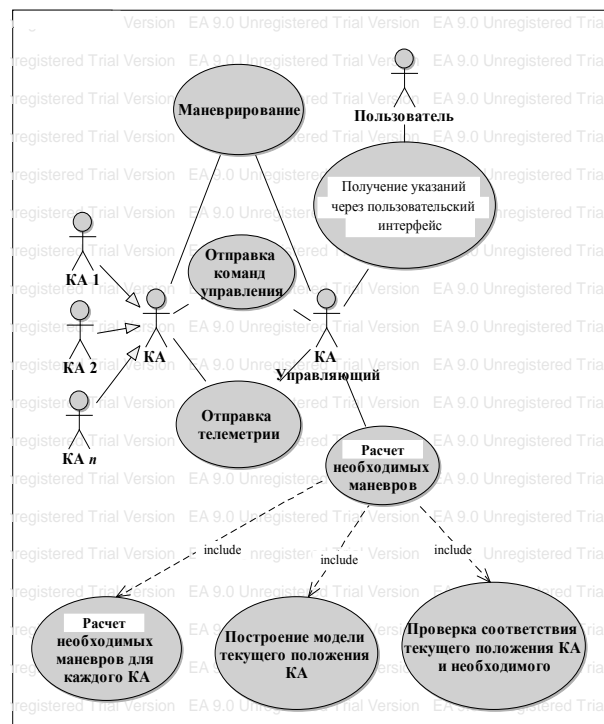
Version EA 9.0 Unregistered Trial Version EA 9.0 Unregistered Trial

Маневрирование

Пользователь

Получение указаний через пользовательский интерфейс

КА 1

Отправка команд управления

КА 2

КА

КА Управляющий

Отправка телеметрии

КА $n$

Расчет необходимых маневров

include

include

include

Расчет необходимых маневров для каждого КА

Построение модели текущего положения КА

Проверка соответствия текущего положения КА и необходимого